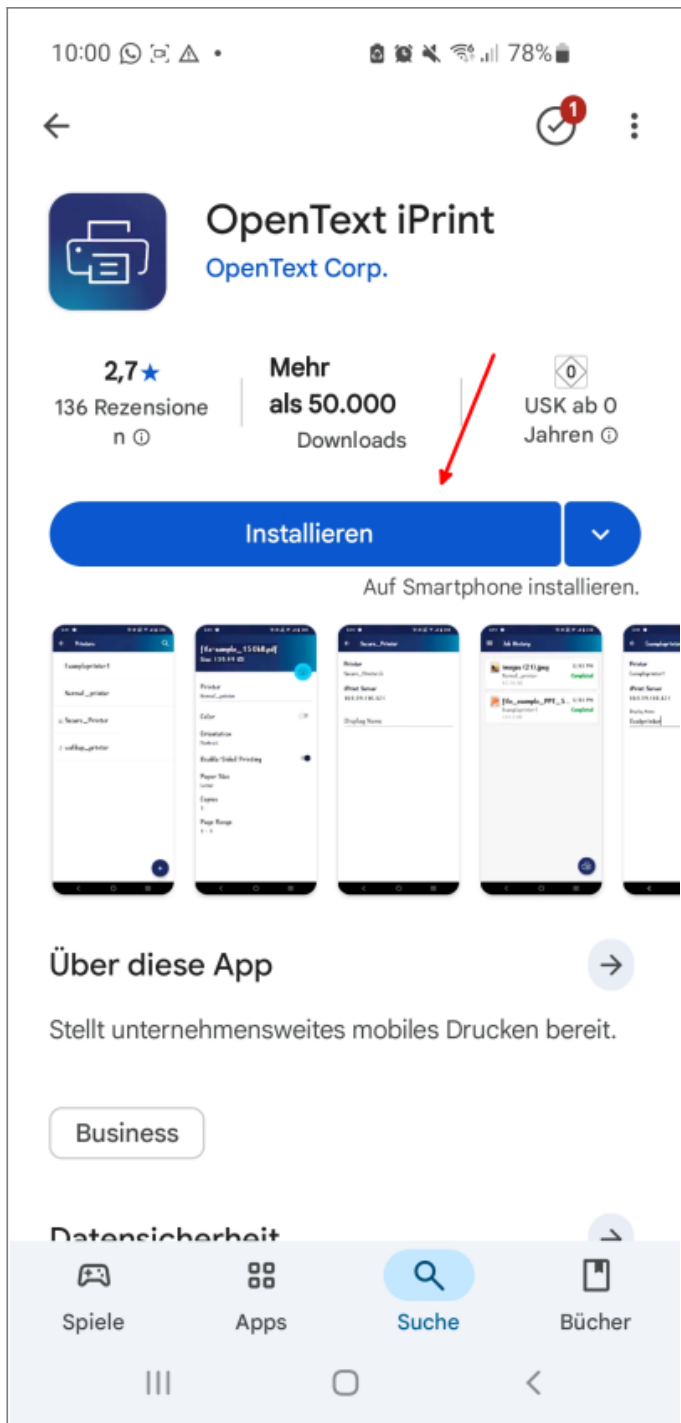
10:00 • 78%

1

OpenText iPrint
OpenText Corp.

2,7★
136 Rezensionen ⓘ

Mehr als 50.000
Downloads

0
USK ab 0 Jahren ⓘ

Installieren

Auf Smartphone installieren.

Über diese App

Stellt unternehmensweites mobiles Drucken bereit.

Business

Datensicherheit

Spiele
Apps
Suche
Bücher